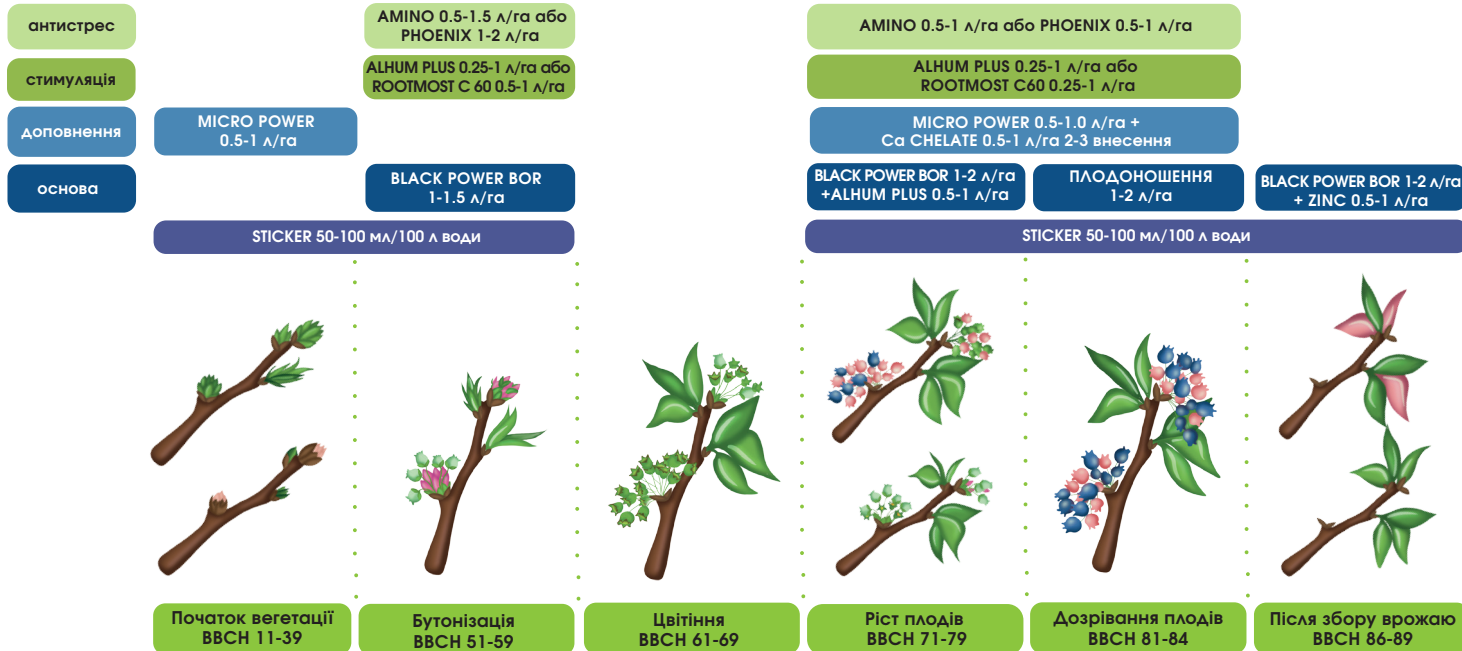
антистрес

стимуляція

доповнення

основа

AMINO 0.5-1.5 л/га або PHOENIX 1-2 л/га

ALHUM PLUS 0.25-1 л/га або ROOTMOST C 60 0.5-1 л/га

MICRO POWER 0.5-1 л/га

BLACK POWER BOR 1-1.5 л/га

STICKER 50-100 мл/100 л води

AMINO 0.5-1 л/га або PHOENIX 0.5-1 л/га

ALHUM PLUS 0.25-1 л/га або ROOTMOST C60 0.25-1 л/га

MICRO POWER 0.5-1.0 л/га + Ca CHELATE 0.5-1 л/га 2-3 внесення

BLACK POWER BOR 1-2 л/га +ALHUM PLUS 0.5-1 л/га

ПЛОДОНОШЕННЯ 1-2 л/га

BLACK POWER BOR 1-2 л/га + ZINC 0.5-1 л/га

STICKER 50-100 мл/100 л води

Початок вегетації BBCH 11-39

Бутонізація BBCH 51-59

Цвітіння BBCH 61-69

Ріст плодів BBCH 71-79

Дозрівання плодів BBCH 81-84

Після збору врожаю BBCH 86-89